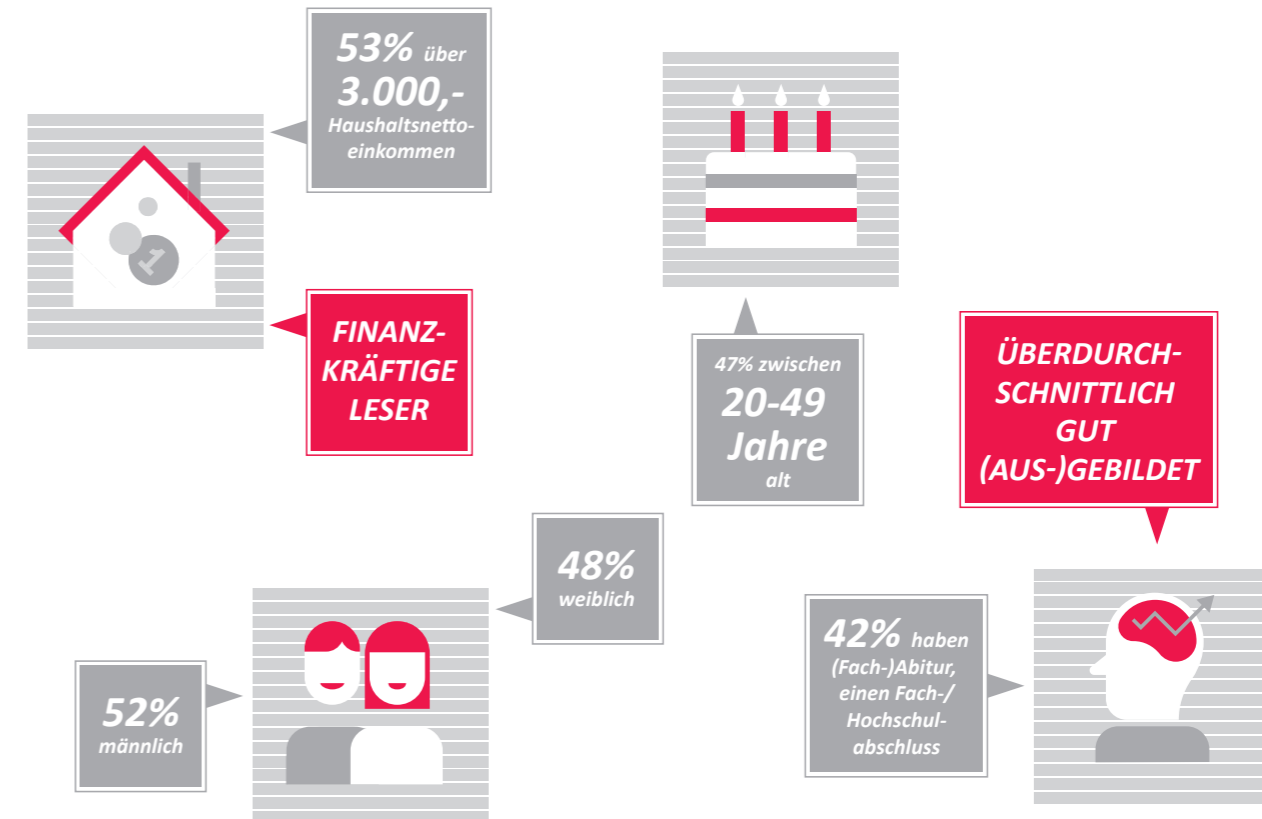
53% über 3.000,- Haushaltsnettoeinkommen

FINANZ-KRÄFTIGE LESER

47% zwischen 20-49 Jahre alt

ÜBERDURCH-SCHNITTLICH GUT (AUS-)GEBILDET

48% weiblich

52% männlich

42% haben (Fach-)Abitur, einen Fach-/ Hochschulabschluss